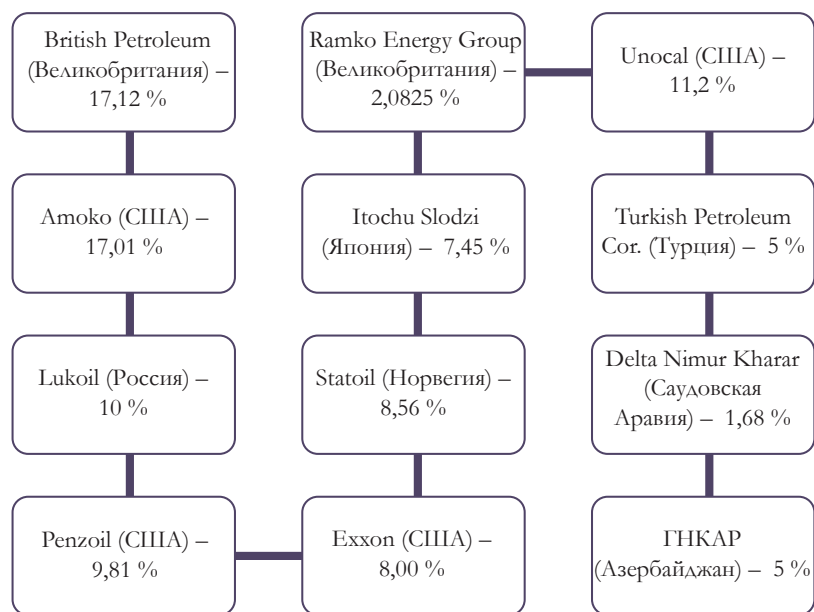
British Petroleum (Великобритания) – 17,12 %

Amoko (США) – 17,01 %

Lukoil (Россия) – 10 %

Penzoil (США) – 9,81 %

Ramko Energy Group (Великобритания) – 2,0825 %

Itochu Slodzi (Япония) – 7,45 %

Statoil (Норвегия) – 8,56 %

Exxon (США) – 8,00 %

Unocal (США) – 11,2 %

Turkish Petroleum Cor. (Турция) – 5 %

Delta Nimur Kharar (Саудовская Аравия) – 1,68 %

ГНКАР (Азербайджан) – 5 %